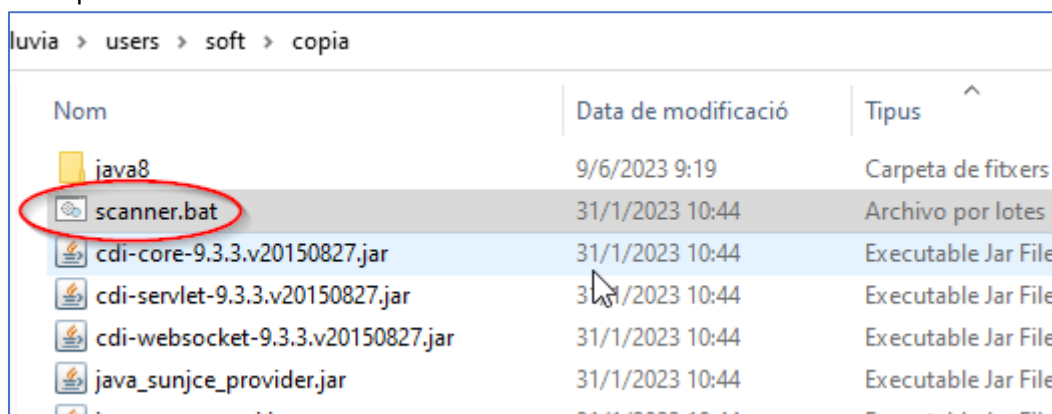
luvia › users › soft › copia

| Nom | Data de modificació | Tipus |
|---|---|---|
| java8 | 9/6/2023 9:19 | Carpeta de fitxers |
| scanner.bat | 31/1/2023 10:44 | Archivo por lotes |
| cdi-core-9.3.3.v20150827.jar | 31/1/2023 10:44 | Executable Jar File |
| cdi-servlet-9.3.3.v20150827.jar | 31/1/2023 10:44 | Executable Jar File |
| cdi-websocket-9.3.3.v20150827.jar | 31/1/2023 10:44 | Executable Jar File |
| java_sunjce_provider.jar | 31/1/2023 10:44 | Executable Jar File |